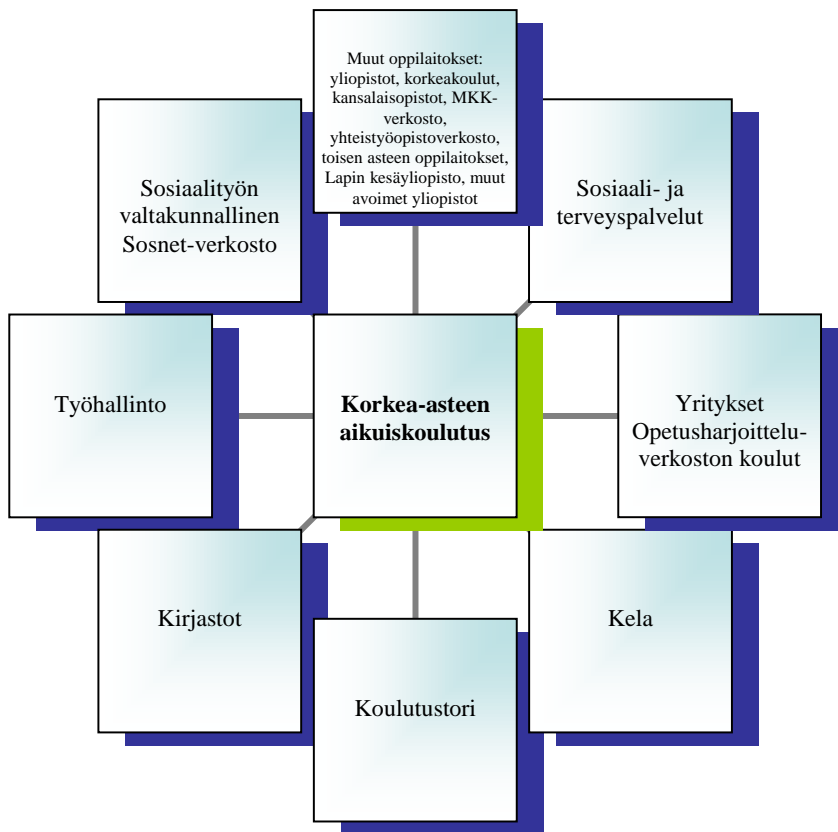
Muut oppilaitokset: yliopistot, korkeakoulut, kansalaisopistot, MKK-verkosto, yhteistyöopistoverkosto, toisen asteen oppilaitokset, Lapin kesäyliopisto, muut avoimet yliopistot

Sosiaalityön valtakunnallinen Sosnet-verkosto

Sosiaali- ja terveyspalvelut

Työhallinto

Korkea-asteen aikuiskoulutus

Yritykset Opetusharjoitteluverkoston koulut

Kirjastot

Kela

Koulutustori